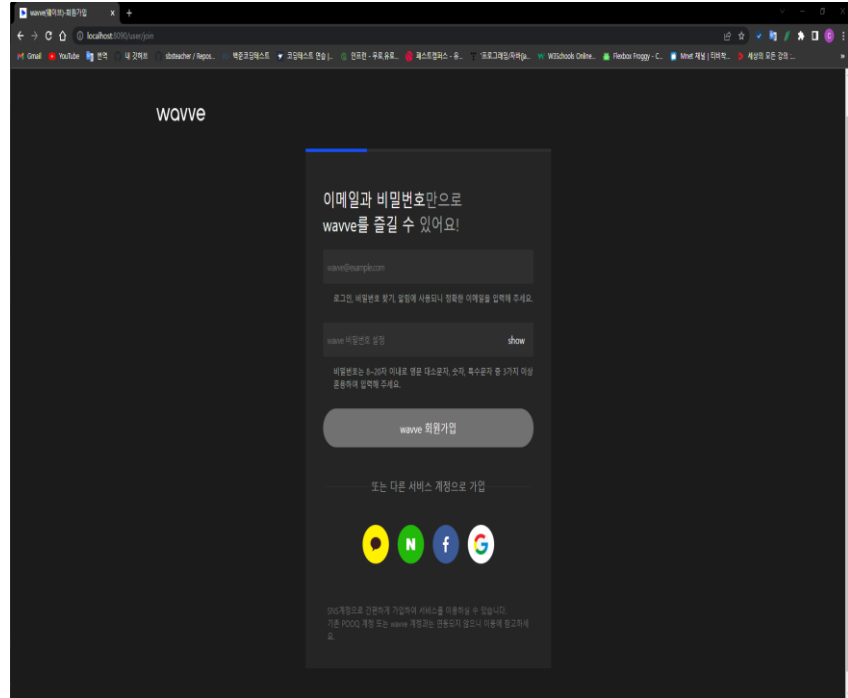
wavve(웨이브)-회원가입 ×
localhost:8090/user/join
Gmail YouTube 번역 내 깃허브 sbsteacher / Repos... 백준코딩테스트 코딩테스트 연습 |... 인프런 - 무료 유료... 패스트캠퍼스 - 온... 프로그래밍/자바(ja... W3Schools Online... Flexbox Froggy - C... Mnet 채널 | 티비착... 세상의 모든 강의 ...

wavve

이메일과 비밀번호만으로
wavve를 즐길 수 있어요!

wavve@example.com

로그인, 비밀번호 찾기, 알림에 사용되니 정확한 이메일을 입력해 주세요.

wavve 비밀번호 설정

show

비밀번호는 8~20자 이내로 영문 대소문자, 숫자, 특수문자 중 3가지 이상 혼용하여 입력해 주세요.

wavve 회원가입

또는 다른 서비스 계정으로 가입

N f G

SNS계정으로 간편하게 가입하여 서비스를 이용하실 수 있습니다. 기존 POOQ 계정 또는 wavve 계정과는 연동되지 않으니 이용에 참고하세요.